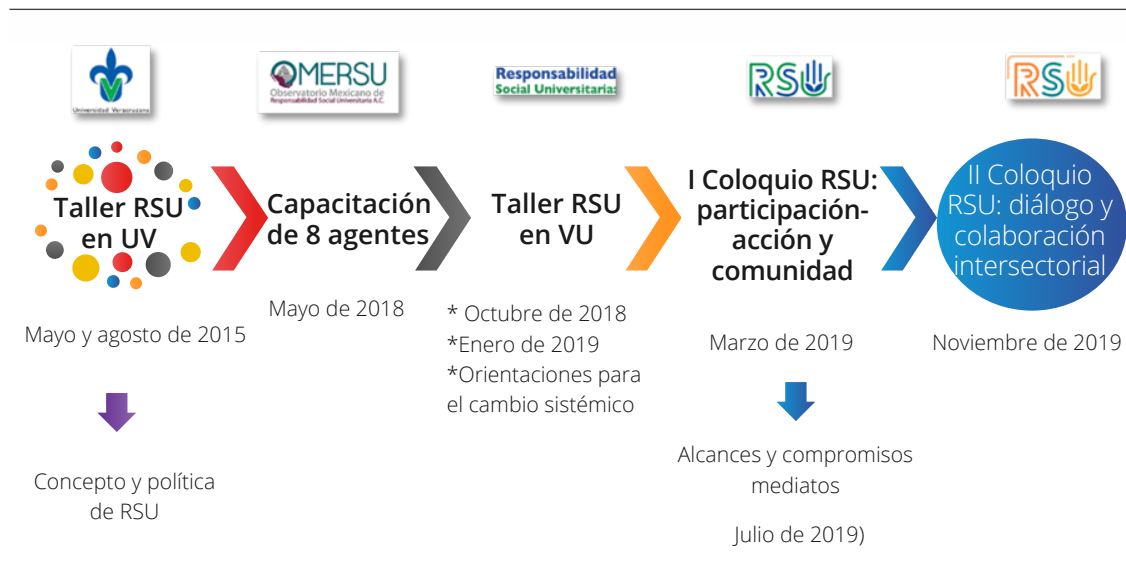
Universidad Veracruzana

OMERSU
Observatorio Mexicano de Responsabilidad Social Universitaria A.C.

Responsabilidad Social Universitaria

RSU

RSU

Taller RSU en UV

Mayo y agosto de 2015

Concepto y política de RSU

Capacitación de 8 agentes

Mayo de 2018

Taller RSU en VU

* Octubre de 2018
*Enero de 2019
*Orientaciones para el cambio sistémico

I Coloquio RSU: participación-acción y comunidad

Marzo de 2019

Alcances y compromisos mediatos

Julio de 2019)

II Coloquio RSU: diálogo y colaboración intersectorial

Noviembre de 2019